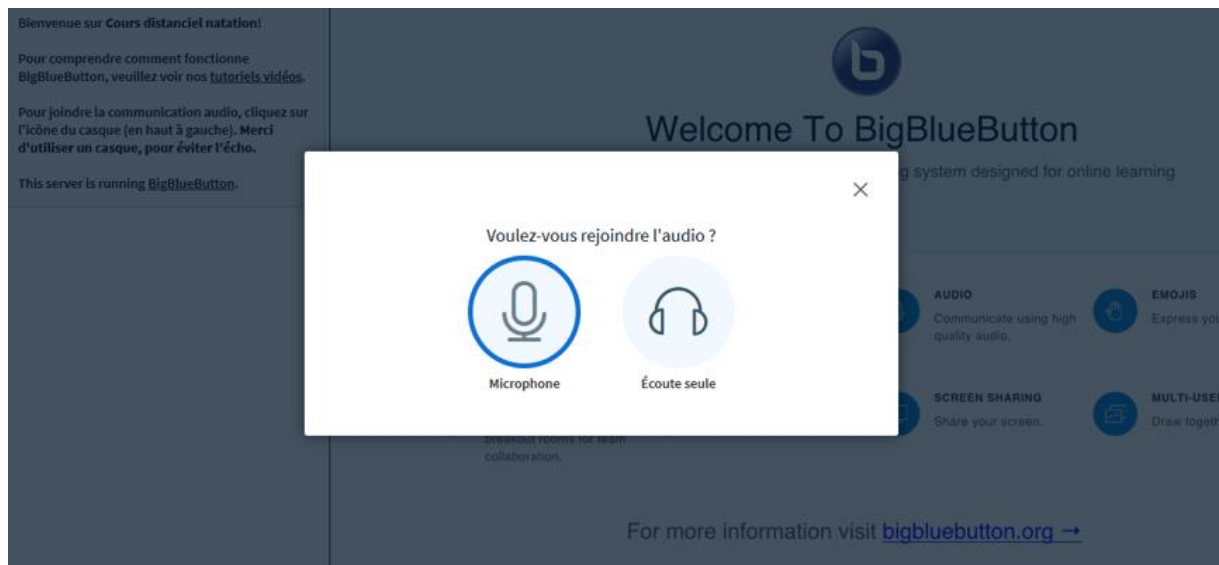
Bienvenue sur **Cours distanciel natation**!

Pour comprendre comment fonctionne BigBlueButton, veuillez voir nos tutoriels vidéos.

Pour joindre la communication audio, cliquez sur l'icône du casque (en haut à gauche). Merci d'utiliser un casque, pour éviter l'écho.

This server is running BigBlueButton.

Welcome To BigBlueButton

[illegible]g system designed for online learning

×

Voulez-vous rejoindre l'audio ?

Microphone

Écoute seule

AUDIO

Communicate using high quality audio.

EMOJIS

Express yo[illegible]

SCREEN SHARING

Share your screen.

MULTI-USE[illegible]

Draw togeth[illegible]

breakout rooms for team collaboration.

For more information visit bigbluebutton.org →